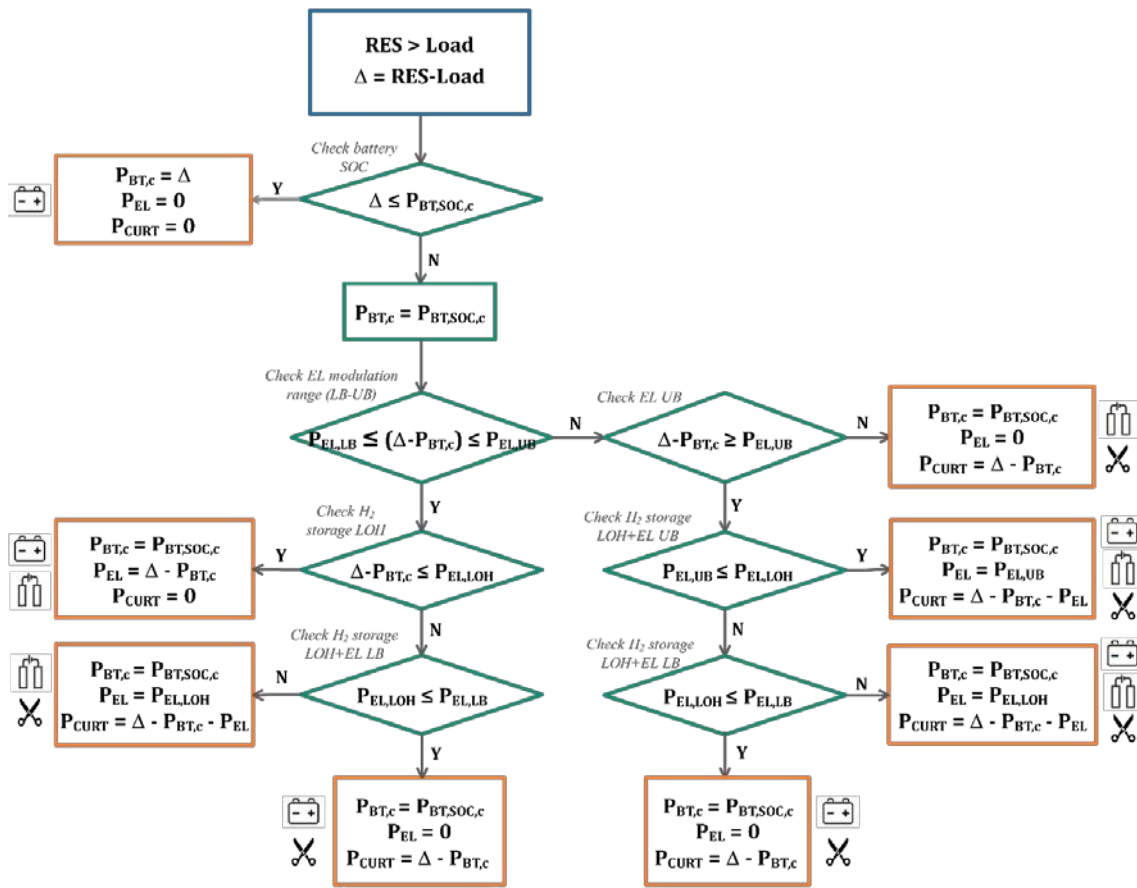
RES > Load
$\Delta$ = RES-Load

Check battery SOC

$P_{BT,c} = \Delta$
$P_{EL} = 0$
$P_{CURT} = 0$

Y

$\Delta \leq P_{BT,SOC,c}$

N

$P_{BT,c} = P_{BT,SOC,c}$

Check EL modulation range (LB-UB)

$P_{EL,LB} \leq (\Delta - P_{BT,c}) \leq P_{EL,UB}$

N

Check EL UB

$\Delta - P_{BT,c} \geq P_{EL,UB}$

N

$P_{BT,c} = P_{BT,SOC,c}$
$P_{EL} = 0$
$P_{CURT} = \Delta - P_{BT,c}$

Y

Check $H_2$ storage LOH

$P_{BT,c} = P_{BT,SOC,c}$
$P_{EL} = \Delta - P_{BT,c}$
$P_{CURT} = 0$

Y

$\Delta - P_{BT,c} \leq P_{EL,LOH}$

Y

Check $H_2$ storage LOH+EL UB

$P_{EL,UB} \leq P_{EL,LOH}$

Y

$P_{BT,c} = P_{BT,SOC,c}$
$P_{EL} = P_{EL,UB}$
$P_{CURT} = \Delta - P_{BT,c} - P_{EL}$

N

Check $H_2$ storage LOH+EL LB

$P_{BT,c} = P_{BT,SOC,c}$
$P_{EL} = P_{EL,LOH}$
$P_{CURT} = \Delta - P_{BT,c} - P_{EL}$

N

$P_{EL,LOH} \leq P_{EL,LB}$

N

Check $H_2$ storage LOH+EL LB

$P_{EL,LOH} \leq P_{EL,LB}$

N

$P_{BT,c} = P_{BT,SOC,c}$
$P_{EL} = P_{EL,LOH}$
$P_{CURT} = \Delta - P_{BT,c} - P_{EL}$

Y

$P_{BT,c} = P_{BT,SOC,c}$
$P_{EL} = 0$
$P_{CURT} = \Delta - P_{BT,c}$

Y

$P_{BT,c} = P_{BT,SOC,c}$
$P_{EL} = 0$
$P_{CURT} = \Delta - P_{BT,c}$